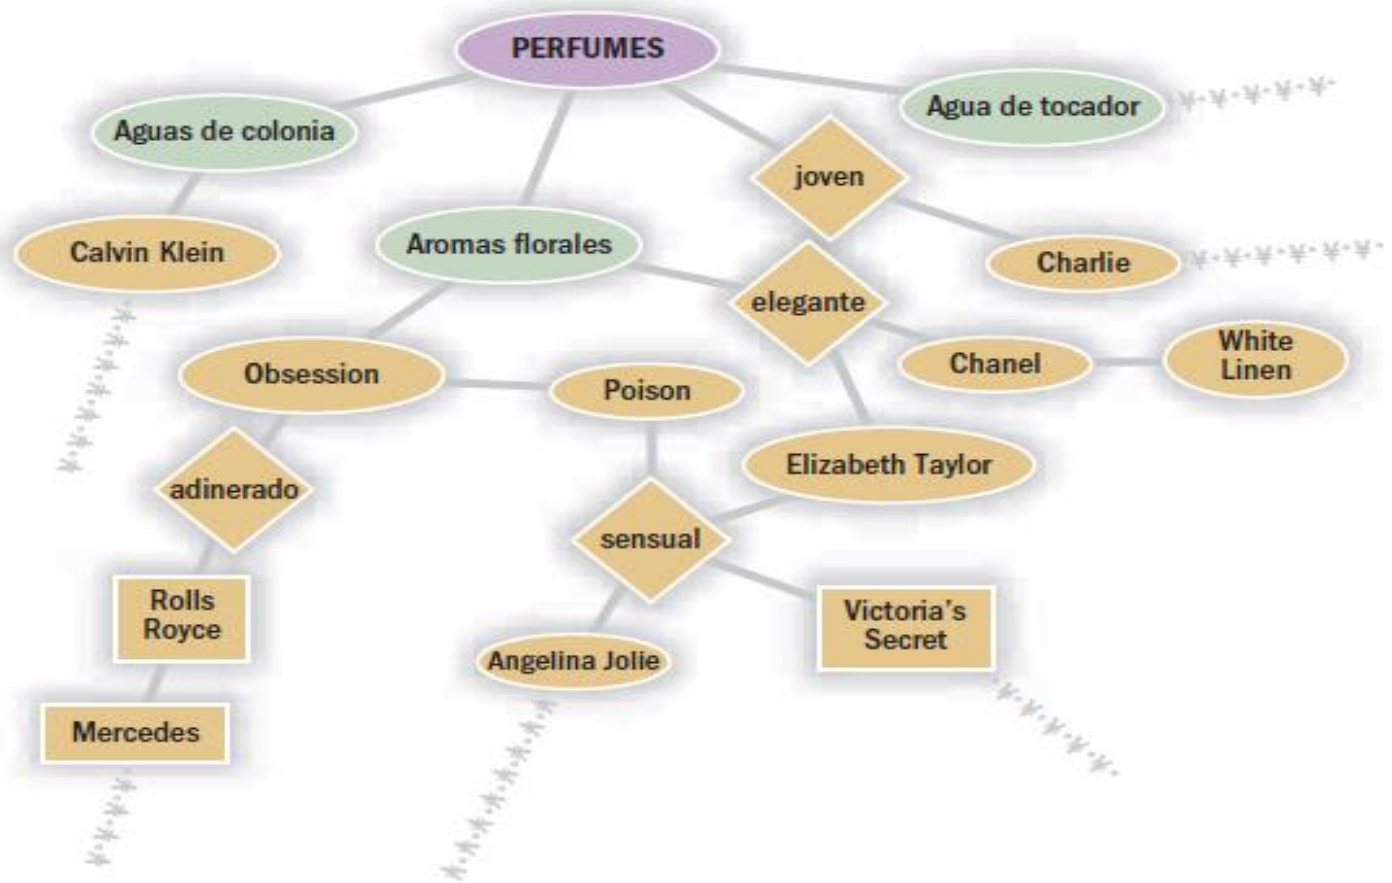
PERFUMES

Aguas de colonia

Agua de tocador

joven

Calvin Klein

Aromas florales

Charlie

elegante

Chanel

White Linen

Obsession

Poison

Elizabeth Taylor

adinerado

sensual

Rolls Royce

Victoria's Secret

Angelina Jolie

Mercedes